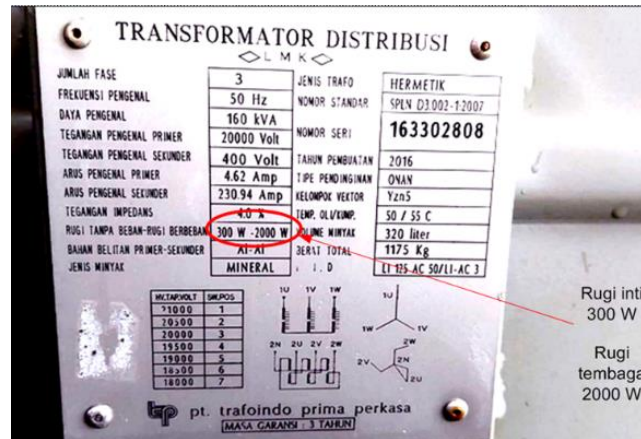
TRANSFORMATOR DISTRIBUSI
LMK

| | | | |
|---|---|---|---|
| JUMLAH FASE | 3 | JENIS TRAFO | HERMETIK |
| FREKUENSI PENGENAL | 50 Hz | NOMOR STANDAR | SPLN D3.002-1:2007 |
| DAYA PENGENAL | 160 kVA | NOMOR SERI | 163302808 |
| TEGANGAN PENGENAL PRIMER | 20000 Volt | | |
| TEGANGAN PENGENAL SEKUNDER | 400 Volt | TAHUN PEMBUATAN | 2016 |
| ARUS PENGENAL PRIMER | 4.62 Amp | TIPE PENDINGINAN | ONAN |
| ARUS PENGENAL SEKUNDER | 230.94 Amp | KELOMPOK VEKTOR | Yzn5 |
| TEGANGAN IMPEDANS | 4.0 % | TEMP. OLI/LMP. | 50 / 55 C |
| RUGI TANPA BEBAN-RUGI BERBEBAN | 300 W -2000 W | VOLUME MINYAK | 320 liter |
| BAHAN BELITAN PRIMER-SEKUNDER | Al-Al | BERAT TOTAL | 1175 Kg |
| JENIS MINYAK | MINERAL | I. D | LI 175 AC 50/LI-AC 3 |

| HV.TAP.VOLT | SW.POS |
|---|---|
| 21000 | 1 |
| 20500 | 2 |
| 20000 | 3 |
| 19500 | 4 |
| 19000 | 5 |
| 18500 | 6 |
| 18000 | 7 |

1U 1V 1W
1U 1W 1V
2N 2U 2V 2W
2W 2V 2N 2U

pt. trafoindo prima perkasa
MASA GARANSI : 3 TAHUN

Rugi inti
300 W

Rugi tembaga
2000 W